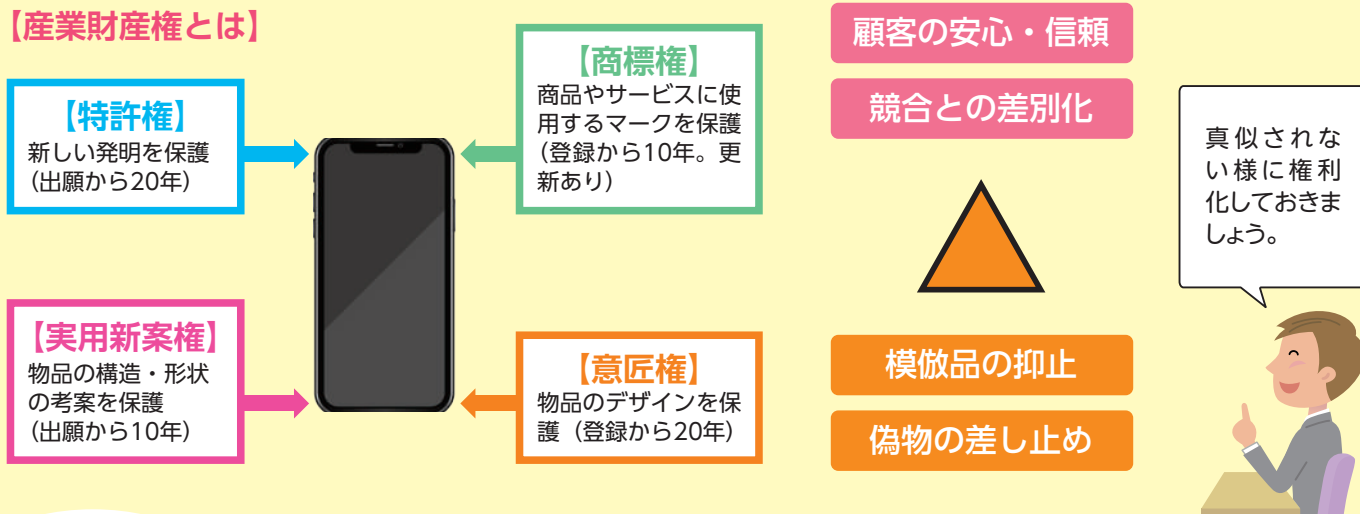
【産業財産権とは】

【特許権】
新しい発明を保護（出願から20年）

【商標権】
商品やサービスに使用するマークを保護（登録から10年。更新あり）

【実用新案権】
物品の構造・形状の考案を保護（出願から10年）

【意匠権】
物品のデザインを保護（登録から20年）

顧客の安心・信頼

競合との差別化

模倣品の抑止

偽物の差し止め

真似されない様に権利化しておきましょう。